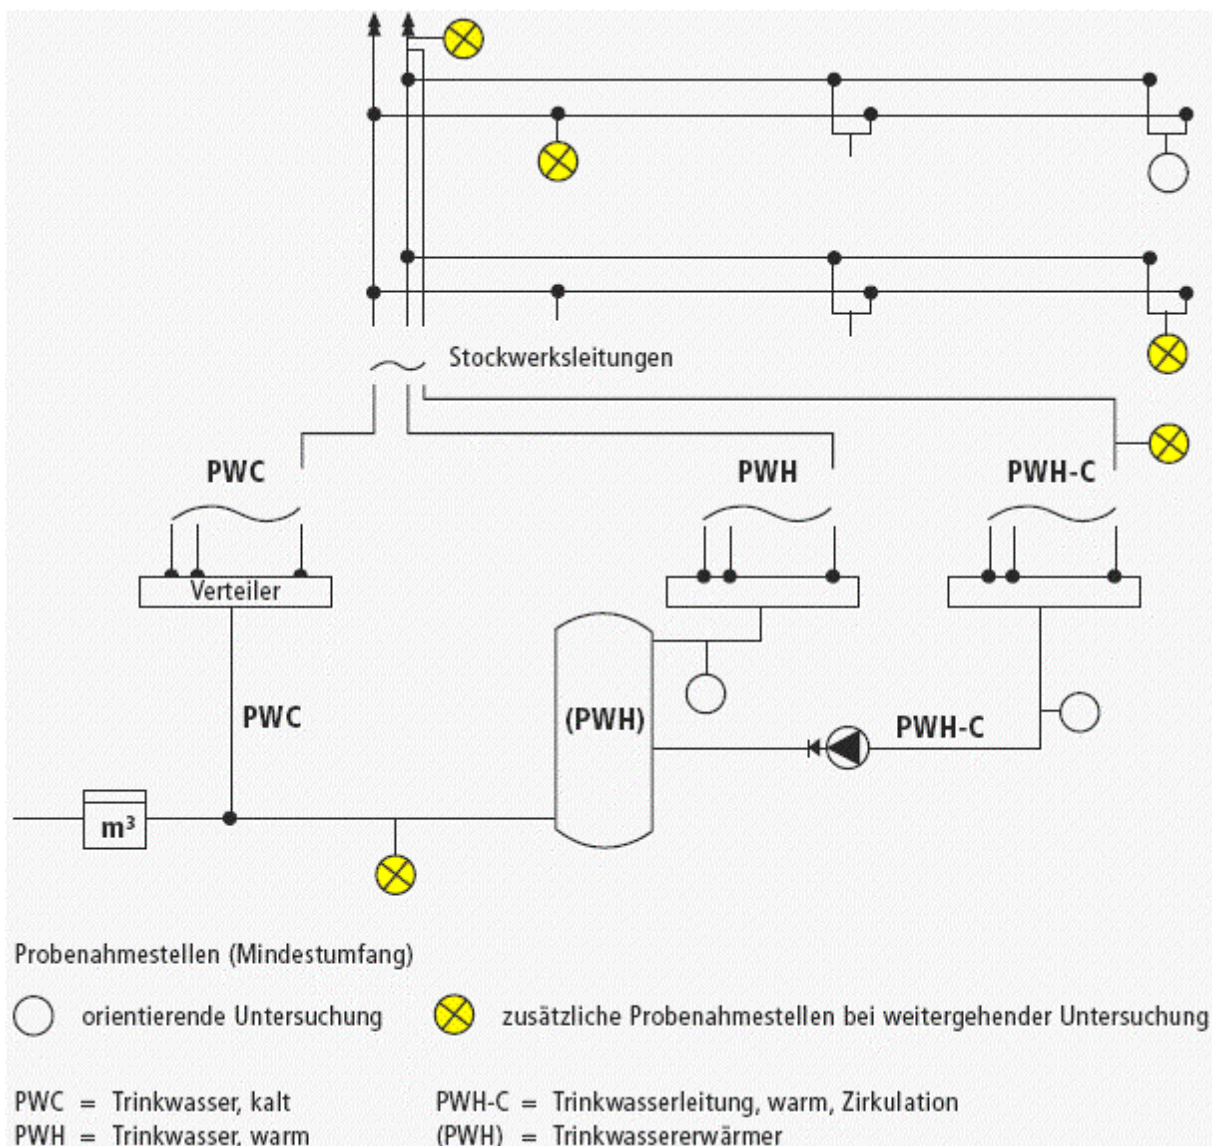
Stockwerksleitungen

PWC

PWH

PWH-C

Verteiler

PWC

(PWH)

PWH-C

m³

Probenahmestellen (Mindestumfang)

orientierende Untersuchung

zusätzliche Probenahmestellen bei weitergehender Untersuchung

PWC = Trinkwasser, kalt

PWH = Trinkwasser, warm

PWH-C = Trinkwasserleitung, warm, Zirkulation

(PWH) = Trinkwassererwärmer